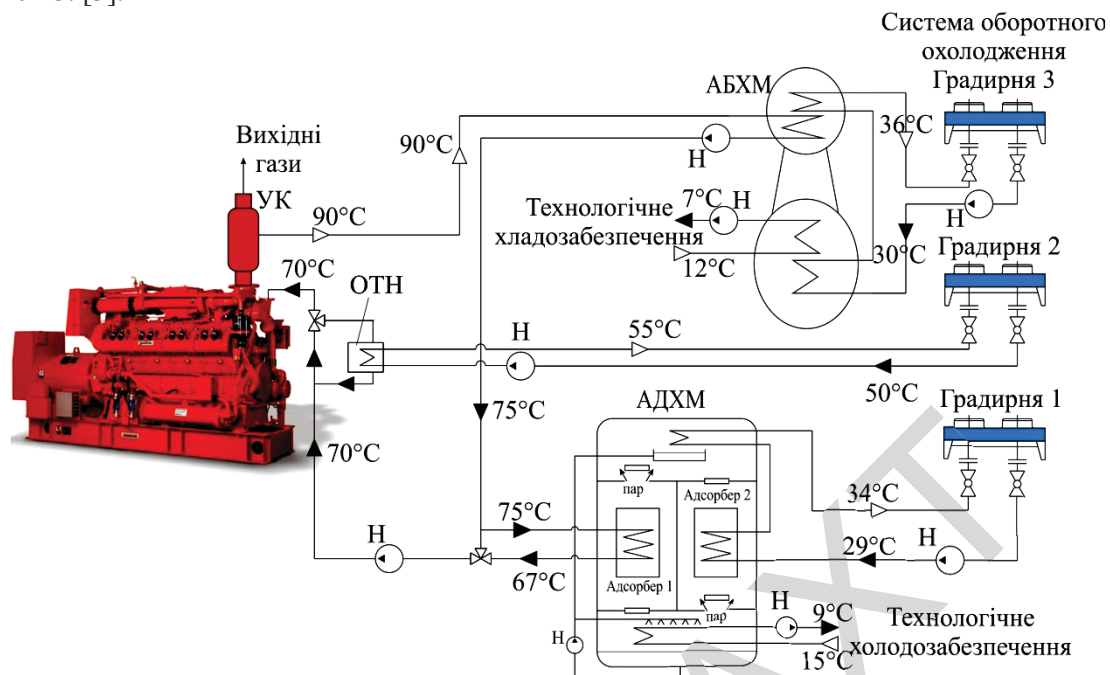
Система оборотного охолодження

Градирня 3

АБХМ

Вихідні гази

90°C

36°C

Н

УК

90°C

7°C Н

Н

Технологічне хладозабезпечення

12°C

30°C

Градирня 2

70°C

ОТН

Н

55°C

50°C

Градирня 1

75°C

АДХМ

70°C

пар

Адсорбер 2

34°C

75°C

29°C

Н

Н

67°C

Адсорбер 1

Н

пар

Н

9°C

Технологічне

холодозабезпечення

15°C